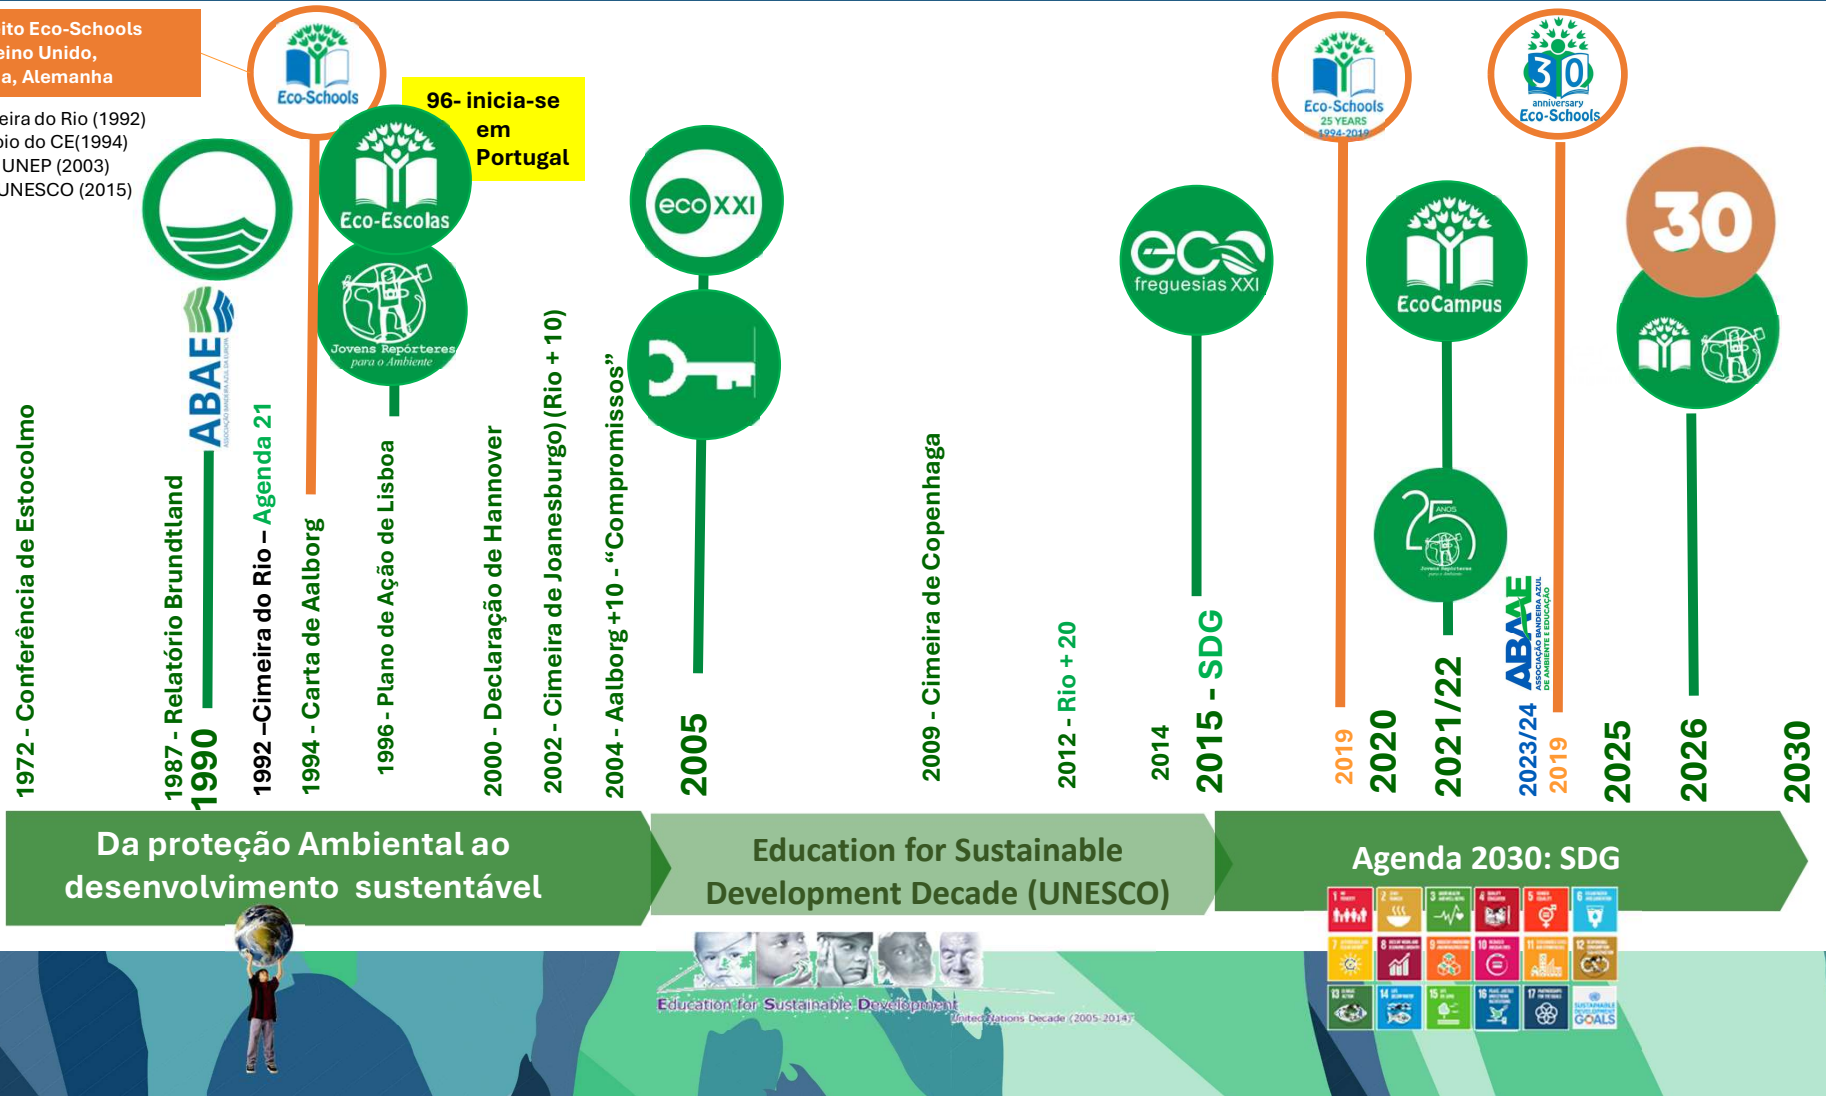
ito Eco-Schools
eino Unido,
a, Alemanha

eira do Rio (1992)
pio do CE(1994)
UNEP (2003)
UNESCO (2015)

Eco-Schools

96- inicia-se em Portugal

Eco-Escolas

Jovens Repórteres para o Ambiente

ABAE

ecoXXI

eco freguesias XXI

Eco-Schools 25 YEARS 1994-2019

EcoCampus

25 ANOS Jovens Repórteres para o Ambiente

30 anniversary Eco-Schools

30

ABAE ASSOCIAÇÃO BANDEIRA AZUL DE AMBIENTE E EDUCAÇÃO

1972 - Conferência de Estocolmo

1987 - Relatório Brundtland

1990

1992 –Cimeira do Rio – Agenda 21

1994 - Carta de Aalborg

1996 - Plano de Ação de Lisboa

2000 - Declaração de Hannover

2002 - Cimeira de Joanesburgo) (Rio + 10)

2004 - Aalborg +10 - “Compromissos”

2005

2009 - Cimeira de Copenhaga

2012 - Rio + 20

2014

2015 - SDG

2019

2020

2021/22

2023/24

2019

2025

2026

2030

Da proteção Ambiental ao desenvolvimento sustentável

Education for Sustainable Development Decade (UNESCO)

Agenda 2030: SDG

Education for Sustainable Development
United Nations Decade (2005-2014)

SUSTAINABLE DEVELOPMENT GOALS